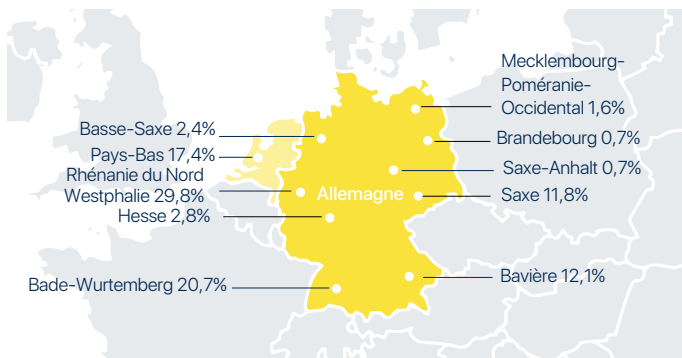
Mecklembourg-Poméranie-Occidental 1,6%

Basse-Saxe 2,4%

Brandebourg 0,7%

Pays-Bas 17,4%

Saxe-Anhalt 0,7%

Rhénanie du Nord Westphalie 29,8%

Allemagne

Saxe 11,8%

Hesse 2,8%

Bavière 12,1%

Bade-Wurtemberg 20,7%